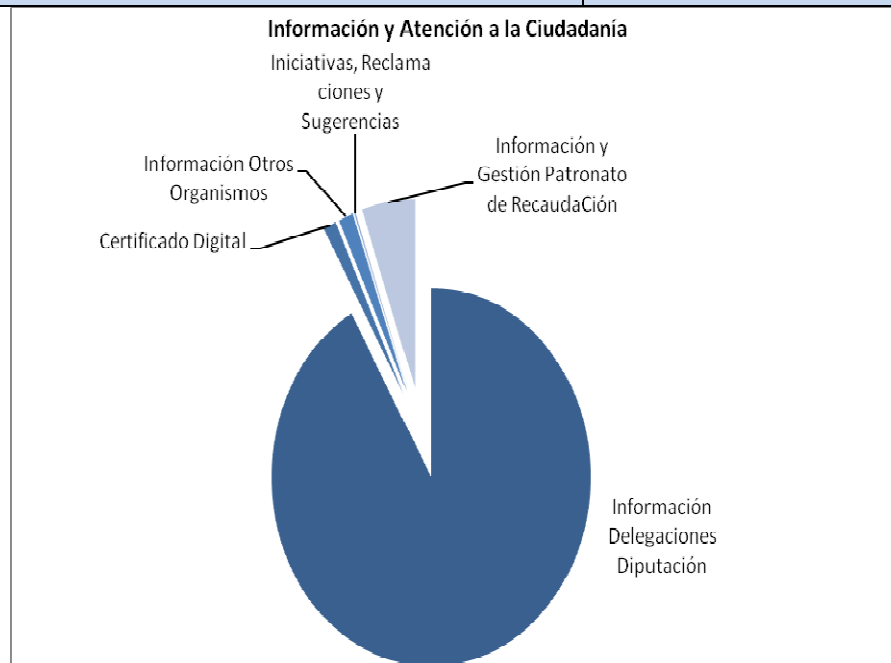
Información y Atención a la Ciudadanía

Iniciativas, Reclama ciones y Sugerencias

Información y Gestión Patronato de RecaudaCión

Información Otros Organismos

Certificado Digital

Información Delegaciones Diputación